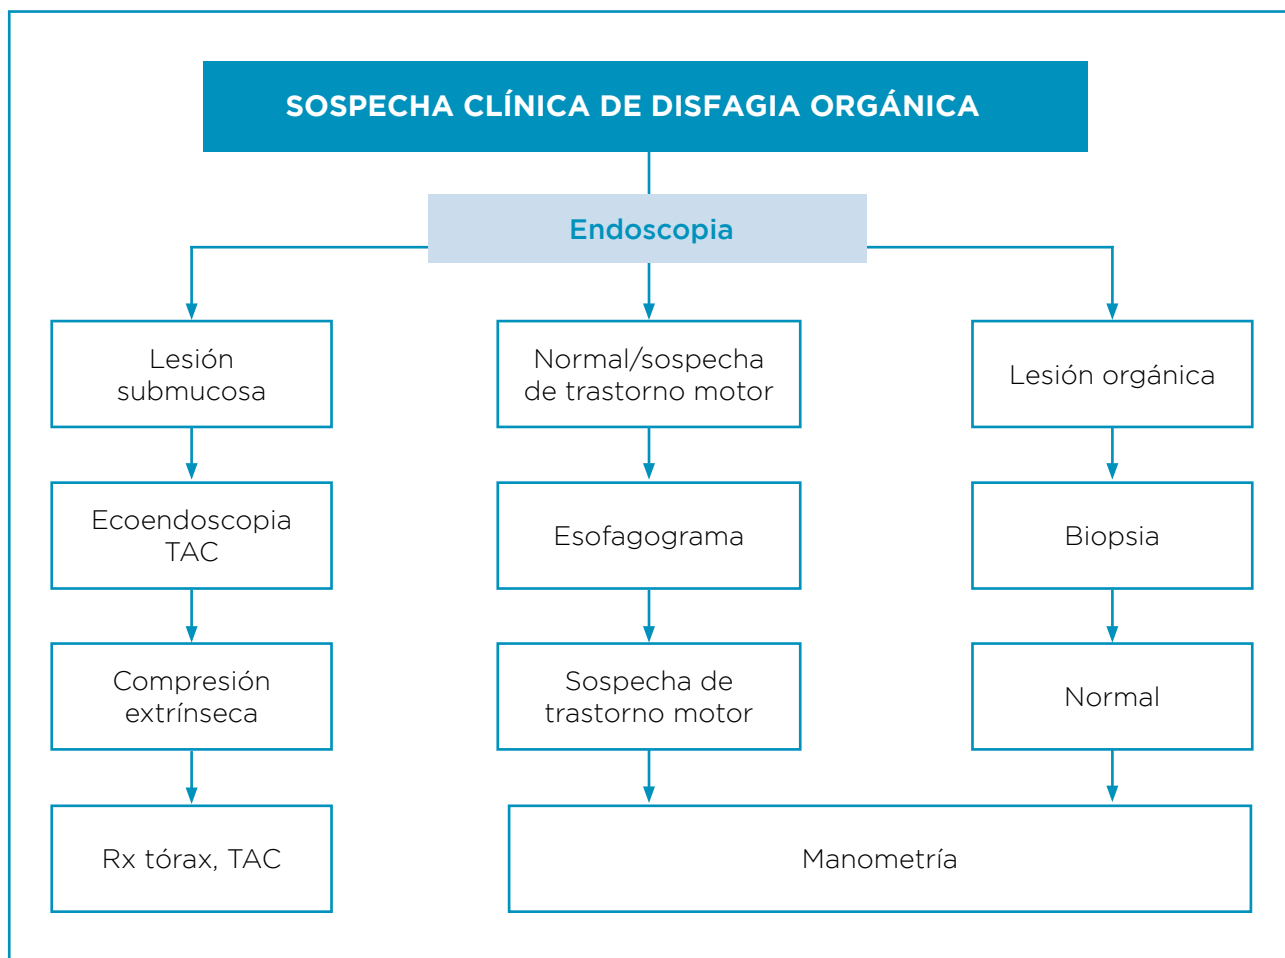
SOSPECHA CLÍNICA DE DISFAGIA ORGÁNICA

Endoscopia

Lesión submucosa

Ecoendoscopia
TAC

Compresión extrínseca

Rx tórax, TAC

Normal/sospecha de trastorno motor

Esofagograma

Sospecha de trastorno motor

Lesión orgánica

Biopsia

Normal

Manometría